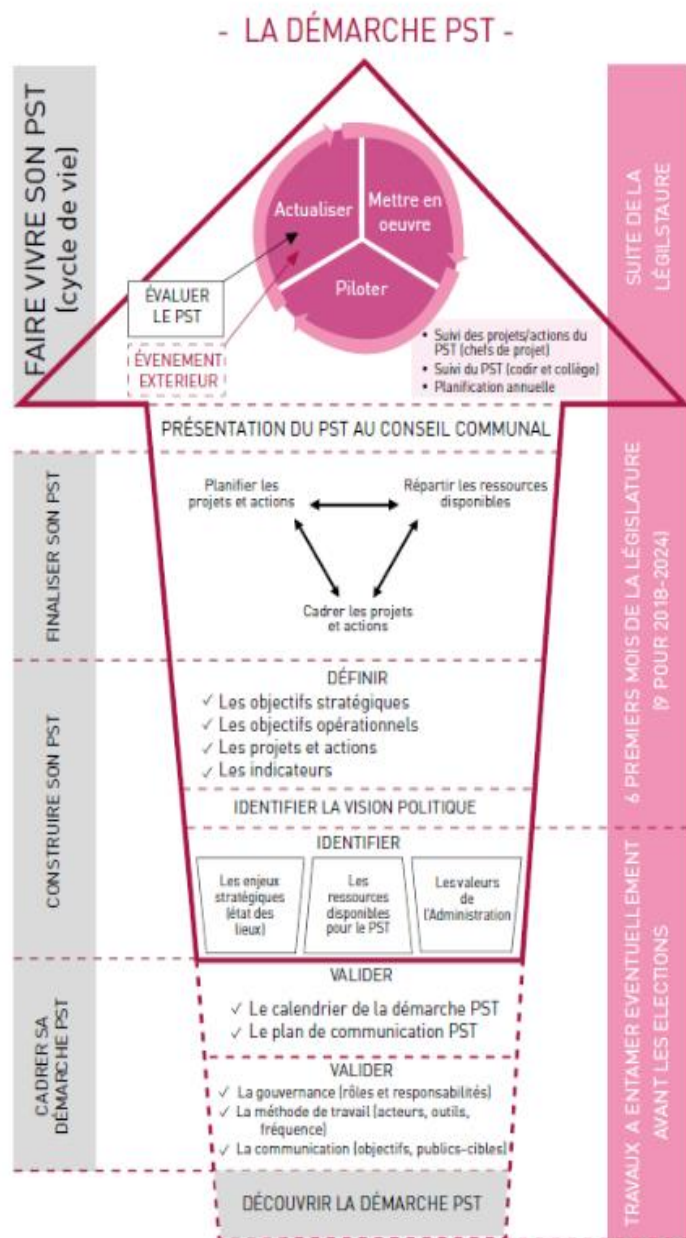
- LA DÉMARCHE PST -

FAIRE VIVRE SON PST (cycle de vie)

Actualiser

Mettre en oeuvre

Piloter

ÉVALUER LE PST

ÉVENEMENT EXTERIEUR

• Suivi des projets/actions du PST (chefs de projet)
• Suivi du PST (codir et collège)
• Planification annuelle

SUITE DE LA LÉGISLATURE

PRÉSENTATION DU PST AU CONSEIL COMMUNAL

FINALISER SON PST

Planifier les projets et actions

Répartir les ressources disponibles

Cadrer les projets et actions

CONSTRUIRE SON PST

DÉFINIR
✓ Les objectifs stratégiques
✓ Les objectifs opérationnels
✓ Les projets et actions
✓ Les indicateurs

IDENTIFIER LA VISION POLITIQUE

IDENTIFIER

Les enjeux stratégiques (état des lieux)

Les ressources disponibles pour le PST

Les valeurs de l'Administration

6 PREMIERS MOIS DE LA LÉGISLATURE (9 POUR 2018-2024)

CADRER SA DÉMARCHE PST

VALIDER
✓ Le calendrier de la démarche PST
✓ Le plan de communication PST

VALIDER
✓ La gouvernance (rôles et responsabilités)
✓ La méthode de travail (acteurs, outils, fréquence)
✓ La communication (objectifs, publics-cibles)

DÉCOUVRIR LA DÉMARCHE PST

TRAVAUX A ENTAMER EVENTUELLEMENT AVANT LES ELECTIONS